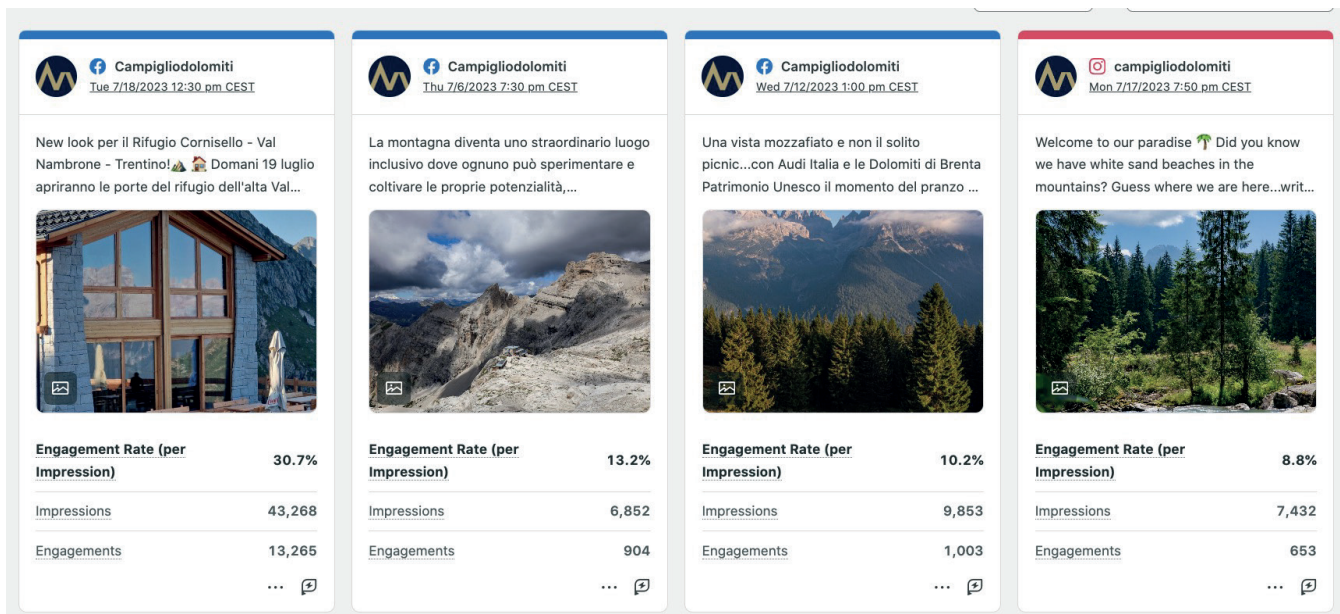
Campigliodolomiti
Tue 7/18/2023 12:30 pm CEST

New look per il Rifugio Cornisello - Val Nambrone - Trentino!⛰️🏠 Domani 19 luglio apriranno le porte del rifugio dell'alta Val...

Engagement Rate (per Impression) 30.7%

Impressions 43,268

Engagements 13,265

...

Campigliodolomiti
Thu 7/6/2023 7:30 pm CEST

La montagna diventa uno straordinario luogo inclusivo dove ognuno può sperimentare e coltivare le proprie potenzialità,...

Engagement Rate (per Impression) 13.2%

Impressions 6,852

Engagements 904

...

Campigliodolomiti
Wed 7/12/2023 1:00 pm CEST

Una vista mozzafiato e non il solito picnic...con Audi Italia e le Dolomiti di Brenta Patrimonio Unesco il momento del pranzo ...

Engagement Rate (per Impression) 10.2%

Impressions 9,853

Engagements 1,003

...

campigliodolomiti
Mon 7/17/2023 7:50 pm CEST

Welcome to our paradise 🌴 Did you know we have white sand beaches in the mountains? Guess where we are here...writ...

Engagement Rate (per Impression) 8.8%

Impressions 7,432

Engagements 653

...